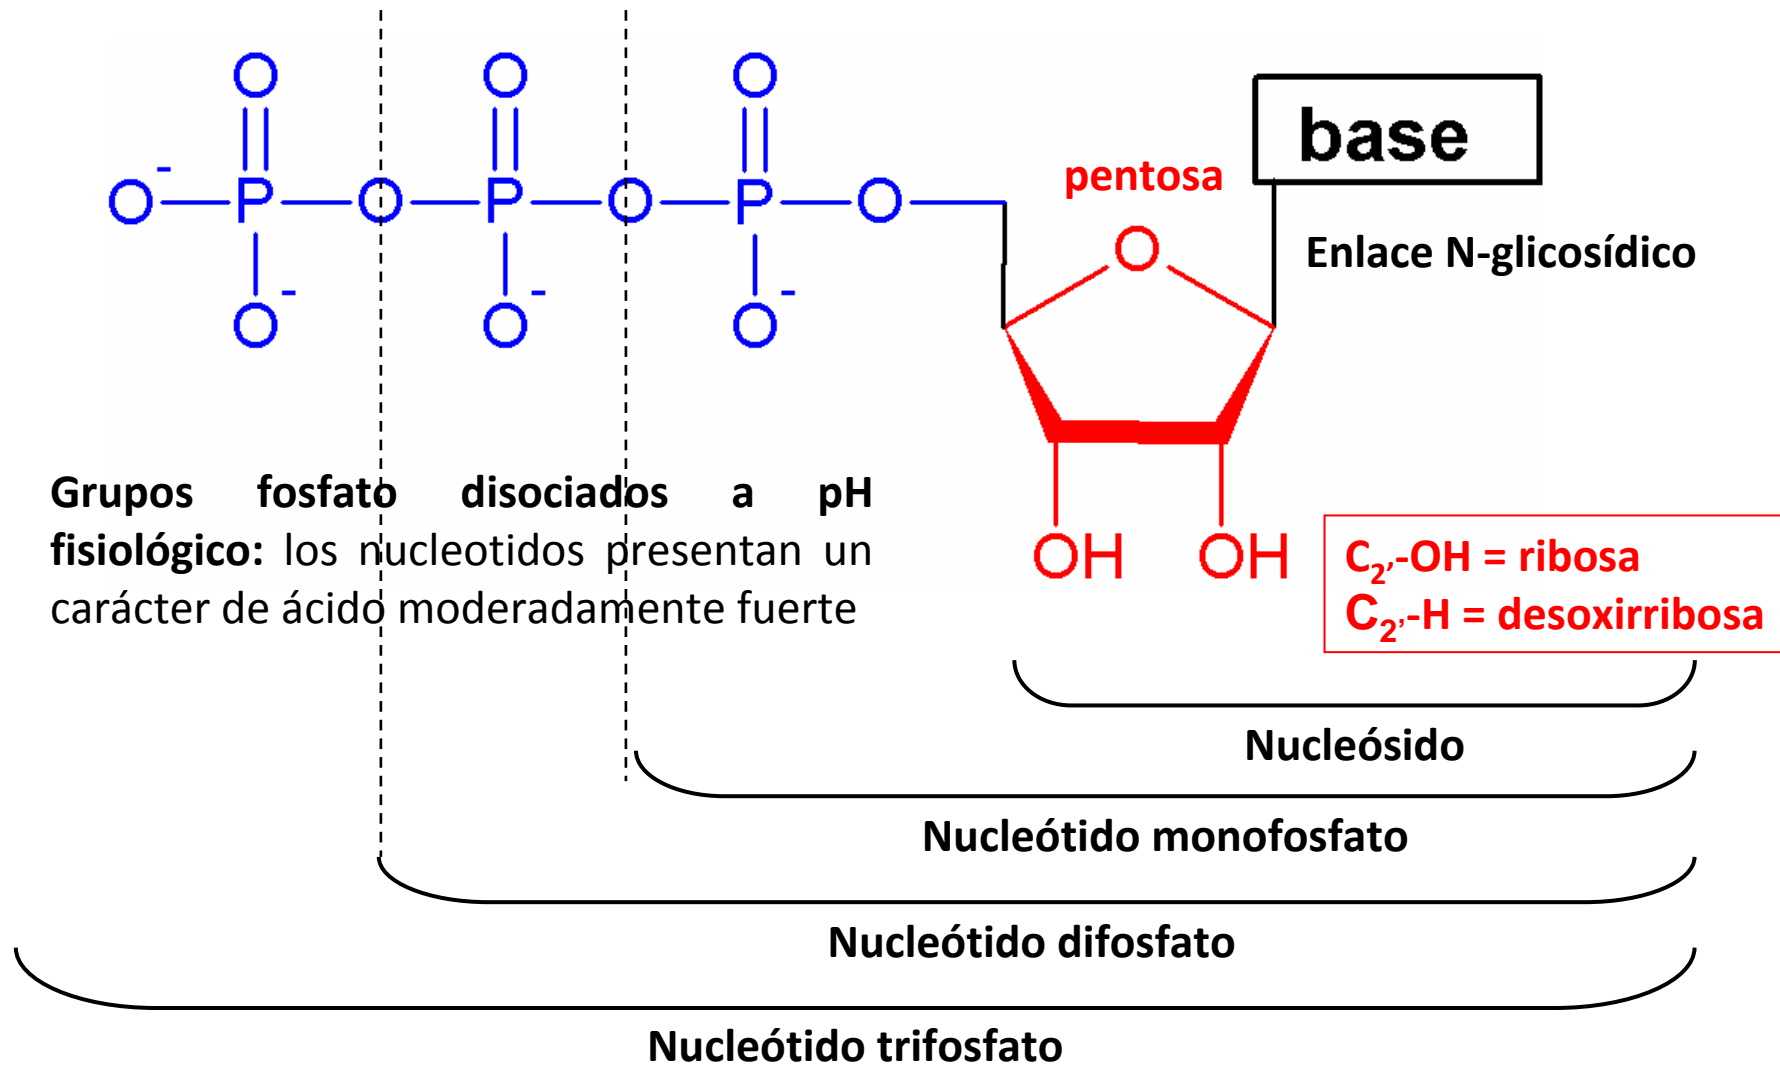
O - P - O - P - O - P - O
O O O
O O O
- - - -

base

pentosa

O

Enlace N-glicosídico

OH OH

**Grupos fosfato disociados a pH fisiológico:** los nucleotidos presentan un carácter de ácido moderadamente fuerte

$C_{2'}$-OH = ribosa
$C_{2'}$-H = desoxirribosa

Nucleósido

Nucleótido monofosfato

Nucleótido difosfato

Nucleótido trifosfato